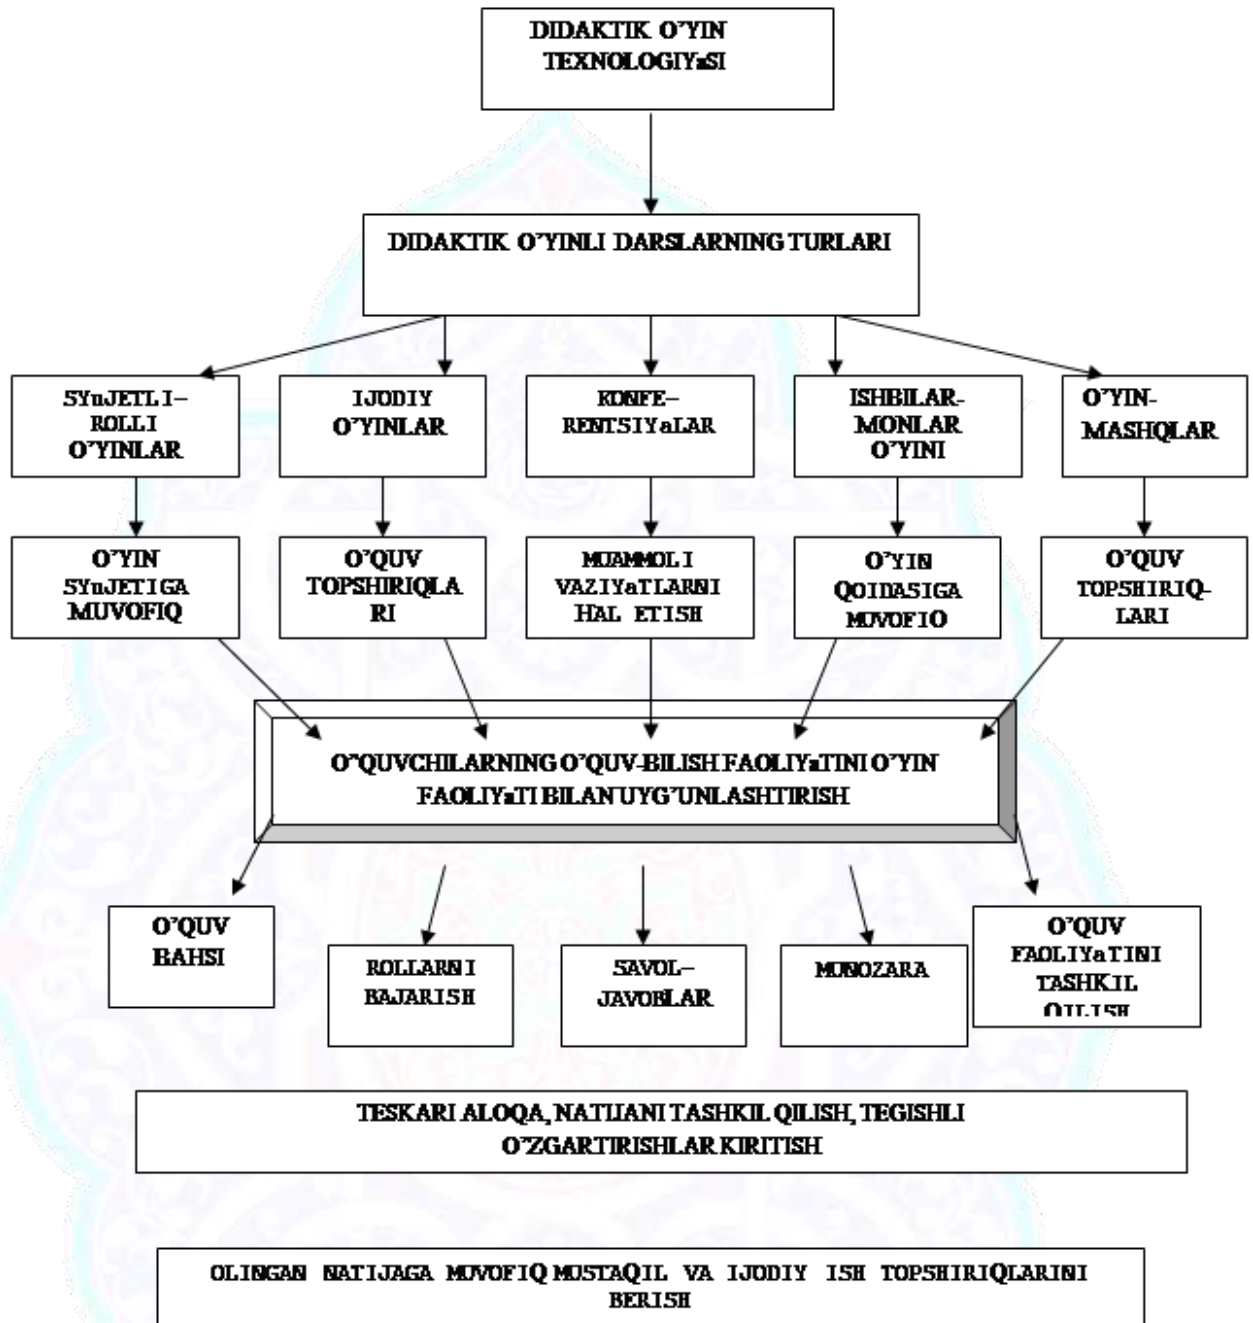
DIDAKTIK O'YIN TEXNOLOGIYaSI

DIDAKTIK O'YINLI DARSLARNING TURLARI

SYuJETLI-ROLLI O'YINLAR

IJODIY O'YINLAR

KONFE-RENTSIYaLAR

ISHBILAR-MONLAR O'YINI

O'YIN-MASHQLAR

O'YIN SYuJETIGA MUVOFIQ

O'QUV TOPSHIRIQLARI

MUAMMOLI VAZIYaTLARNI HAL ETISH

O'YIN QOIDASIGA MUVOFIQ

O'QUV TOPSHIRIQ-LARI

O'QUVCHILARNING O'QUV-BILISH FAOLIYaTINI O'YIN FAOLIYaTI BILAN UYG'UNLASHTIRISH

O'QUV BAHSI

ROLLARNI BAJARISH

SAVOL-JAVOBLAR

MUNOZARA

O'QUV FAOLIYaTINI TASHKIL QILISH

TESKARI ALOQA, NATIJANI TASHKIL QILISH, TEGISHLI O'ZGARTIRISHLAR KIRITISH

OLINGAN NATIJAGA MUVOFIQ MUSTAQIL VA IJODIY ISH TOPSHIRIQLARINI BERISH